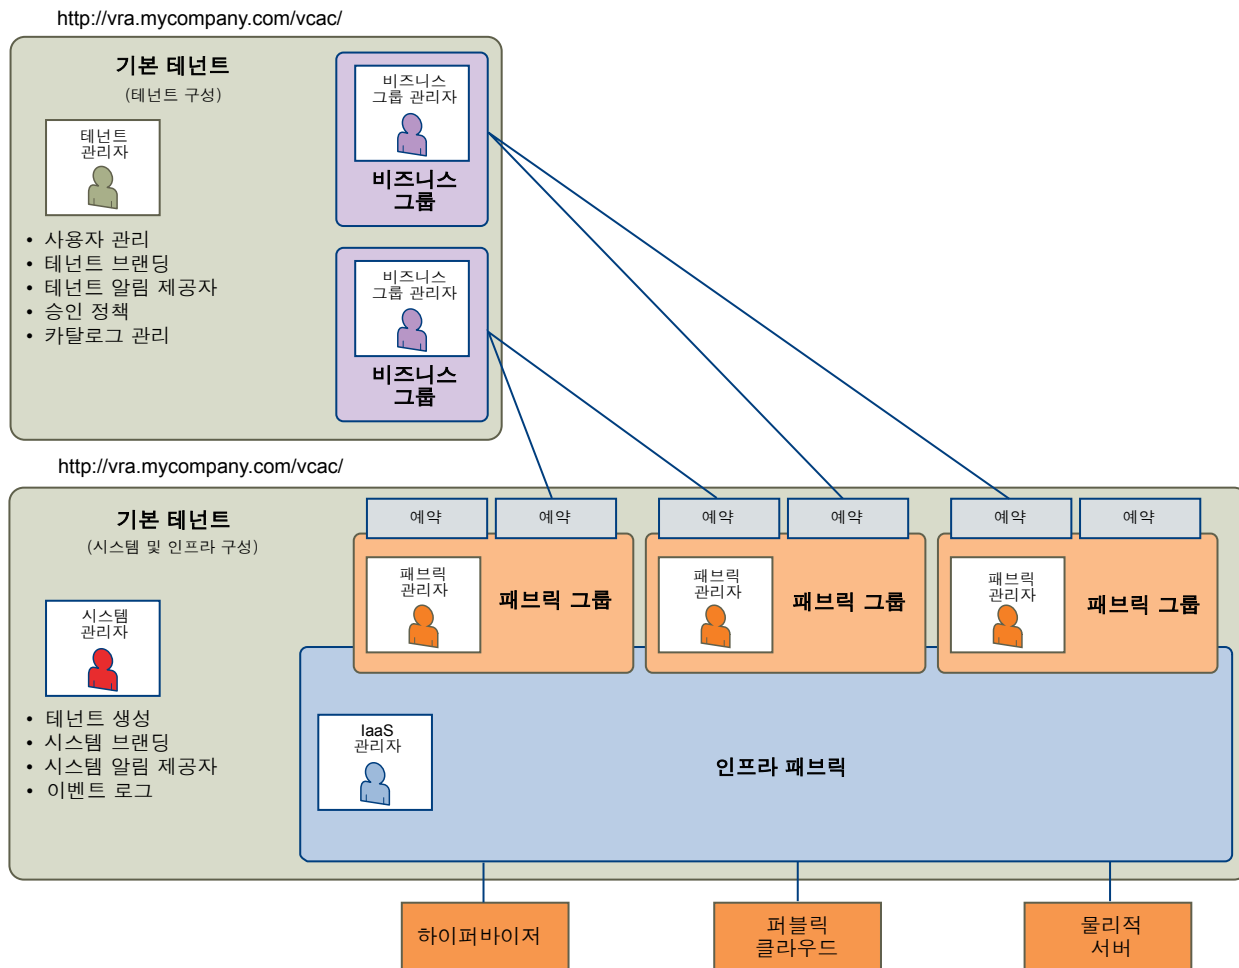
http://vra.mycompany.com/vcac/

기본 테넌트
(테넌트 구성)

테넌트
관리자

• 사용자 관리
• 테넌트 브랜딩
• 테넌트 알림 제공자
• 승인 정책
• 카탈로그 관리

비즈니스
그룹 관리자

비즈니스
그룹

비즈니스
그룹 관리자

비즈니스
그룹

http://vra.mycompany.com/vcac/

기본 테넌트
(시스템 및 인프라 구성)

시스템
관리자

• 테넌트 생성
• 시스템 브랜딩
• 시스템 알림 제공자
• 이벤트 로그

예약

예약

예약

예약

예약

예약

패브릭
관리자

패브릭 그룹

패브릭
관리자

패브릭 그룹

패브릭
관리자

패브릭 그룹

IaaS
관리자

인프라 패브릭

하이퍼바이저

퍼블릭
클라우드

물리적
서버